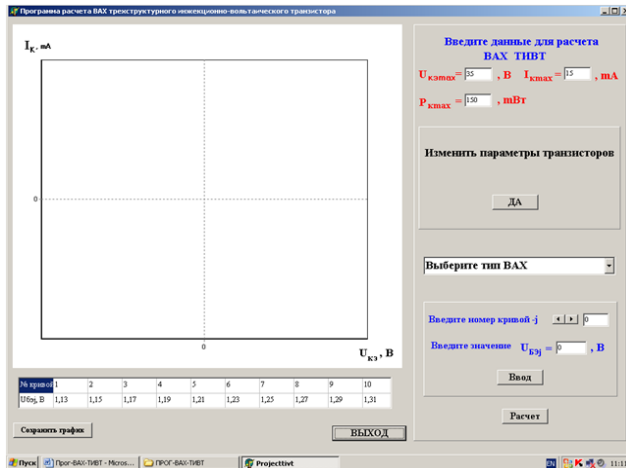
Программа расчета ВАХ трехструктурного инжекционно-вольтаического транзистора

$I_{K}$, mA

0

0

$U_{КЭ}$, В

Введите данные для расчета ВАХ ТИВТ

$U_{Кэmax}$ = 35 , В $I_{Kmax}$ = 15 , mA

$P_{Kmax}$ = 150 , mВт

Изменить параметры транзисторов

ДА

Выберите тип ВАХ

Введите номер кривой -j 0

Введите значение $U_{БЭj}$ = 0 , В

Ввод

Расчет

| № кривой | 1 | 2 | 3 | 4 | 5 | 6 | 7 | 8 | 9 | 10 |
|---|---|---|---|---|---|---|---|---|---|---|
| Uбэj, В | 1,13 | 1,15 | 1,17 | 1,19 | 1,21 | 1,23 | 1,25 | 1,27 | 1,29 | 1,31 |

Сохранить график

ВЫХОД

Пуск Прог-ВАХ-ТИВТ - Micros... ПРОГ-ВАХ-ТИВТ Projecttivt EN 11:1